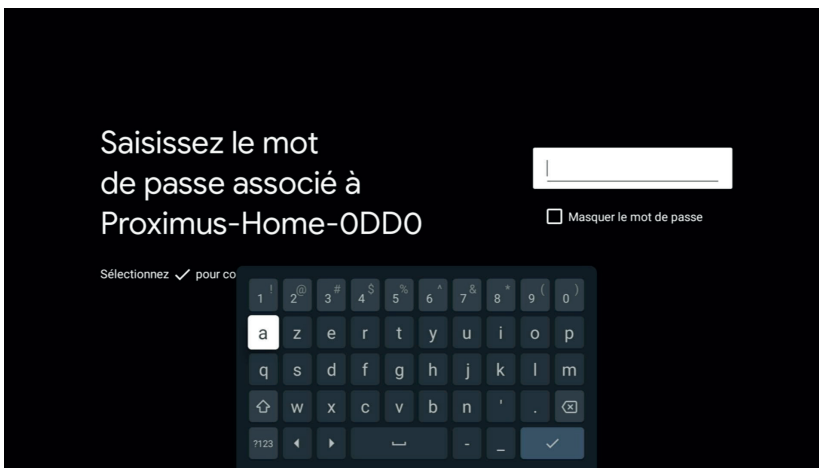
Saisissez le mot de passe associé à Proximus-Home-0DD0

Masquer le mot de passe

Sélectionnez ✓ pour co

1 ! 2 @ 3 # 4 $ 5 % 6 ^ 7 & 8 * 9 ( 0 )
a z e r t y u i o p
q s d f g h j k l m
w x c v b n ' .
?123 - _ ✓